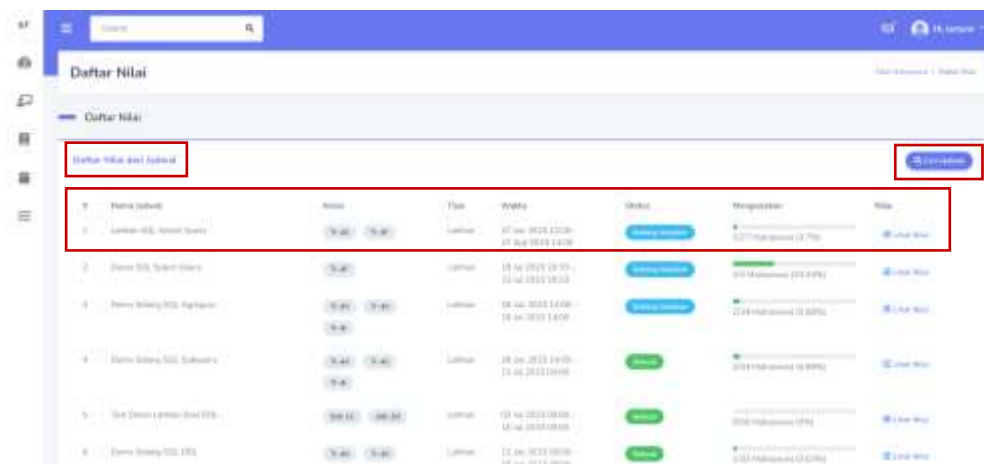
Daftar Nilai

Daftar Nilai

Daftar Nilai dari Jadwal

Cari Jadwal

| # | Nama Jadwal | Kelas | Tipe | Waktu | Status | Pengerjaan | Nilai |
|---|---|---|---|---|---|---|---|
| 1 | Latihan SQL Select Query | TI-4A TI-4B | Latihan | 07 Jan 2023 13:00 - 07 Agu 2023 14:00 | Sedang berjalan | 3/77 Mahasiswa (3.7%) | Lihat Nilai |
| 2 | Demo SQL Select Query | TI-4A | Latihan | 15 Jul 2023 10:30 - 21 Jul 2023 10:13 | Sedang berjalan | 3/9 Mahasiswa (33.33%) | Lihat Nilai |
| 3 | Demo Belang SQL Agregasi | TI-4A TI-4B TI-4I | Latihan | 18 Jul 2023 13:00 - 18 Jul 2023 14:00 | Sedang berjalan | 2/24 Mahasiswa (8.69%) | Lihat Nilai |
| 4 | Demo Belang SQL Subquery | TI-4A TI-4B TI-4I | Latihan | 18 Jul 2023 14:00 - 11 Jul 2023 00:00 | Selesai | 2/24 Mahasiswa (8.69%) | Lihat Nilai |
| 5 | Test Demo Latihan Soal DDL | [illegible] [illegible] | Latihan | 12 Jul 2023 08:00 - 18 Jul 2023 08:00 | Selesai | 0/30 Mahasiswa (0%) | Lihat Nilai |
| 6 | Demo Belang SQL DDL | TI-4A TI-4B | Latihan | 11 Jul 2023 08:00 - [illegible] | Selesai | 1/33 Mahasiswa (3.03%) | Lihat Nilai |